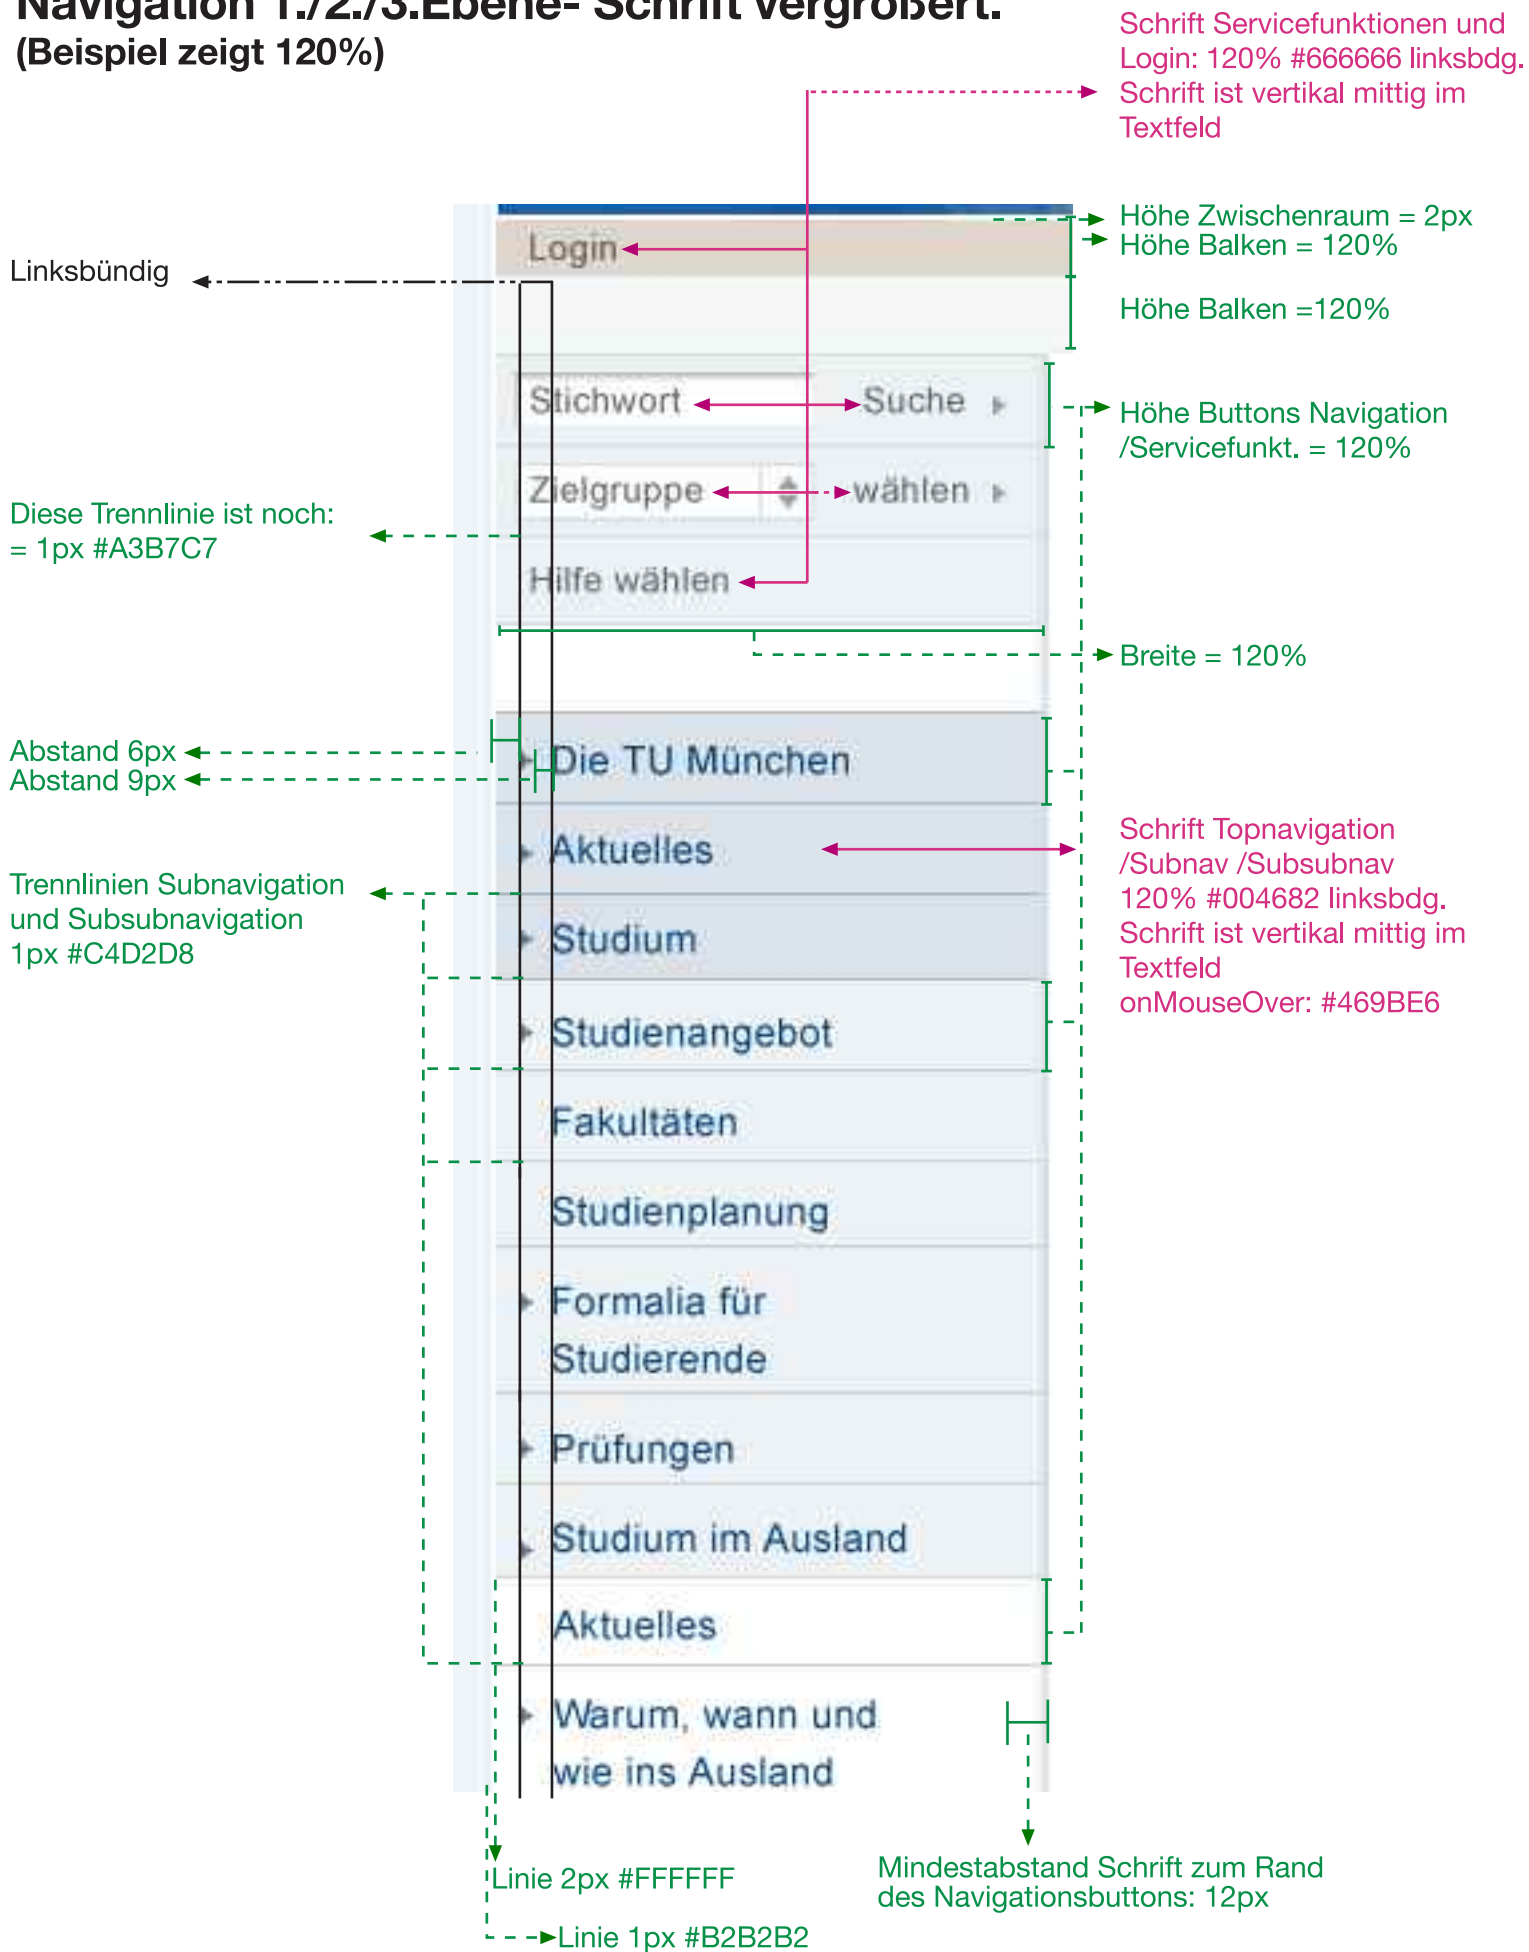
Navigation 1./2./3.Ebene- Schrift vergrößert.
(Beispiel zeigt 120%)

Schrift Servicefunktionen und Login: 120% #666666 linksbdg. Schrift ist vertikal mittig im Textfeld

Höhe Zwischenraum = 2px
Höhe Balken = 120%

Höhe Balken =120%

Linksbündig

Login

Stichwort

Suche

Höhe Buttons Navigation /Servicefunkt. = 120%

Zielgruppe

wählen

Diese Trennlinie ist noch: = 1px #A3B7C7

Hilfe wählen

Breite = 120%

Abstand 6px
Abstand 9px

Die TU München

Aktuelles

Schrift Topnavigation /Subnav /Subsubnav 120% #004682 linksbdg. Schrift ist vertikal mittig im Textfeld onMouseOver: #469BE6

Trennlinien Subnavigation und Subsubnavigation 1px #C4D2D8

Studium

Studienangebot

Fakultäten

Studienplanung

Formalia für Studierende

Prüfungen

Studium im Ausland

Aktuelles

Warum, wann und wie ins Ausland

Linie 2px #FFFFFF

Mindestabstand Schrift zum Rand des Navigationsbuttons: 12px

Linie 1px #B2B2B2